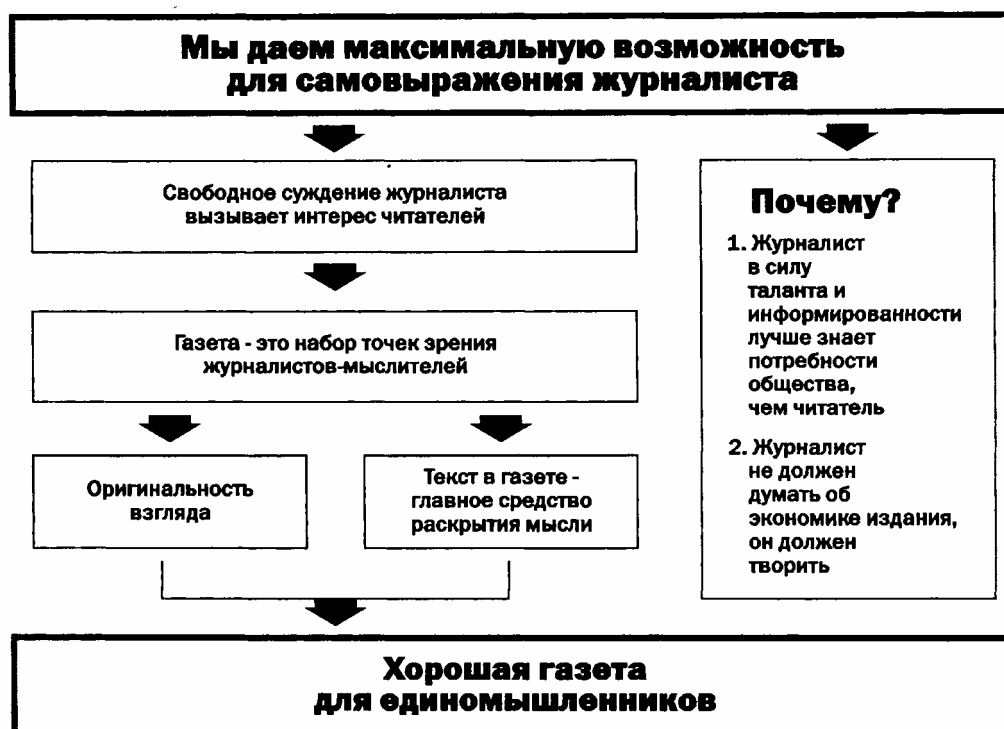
Мы даем максимальную возможность для самовыражения журналиста

Свободное суждение журналиста вызывает интерес читателей

Газета - это набор точек зрения журналистов-мыслителей

Оригинальность взгляда

Текст в газете - главное средство раскрытия мысли

Почему?

1. Журналист в силу таланта и информированности лучше знает потребности общества, чем читатель

2. Журналист не должен думать об экономике издания, он должен творить

Хорошая газета для единомышленников